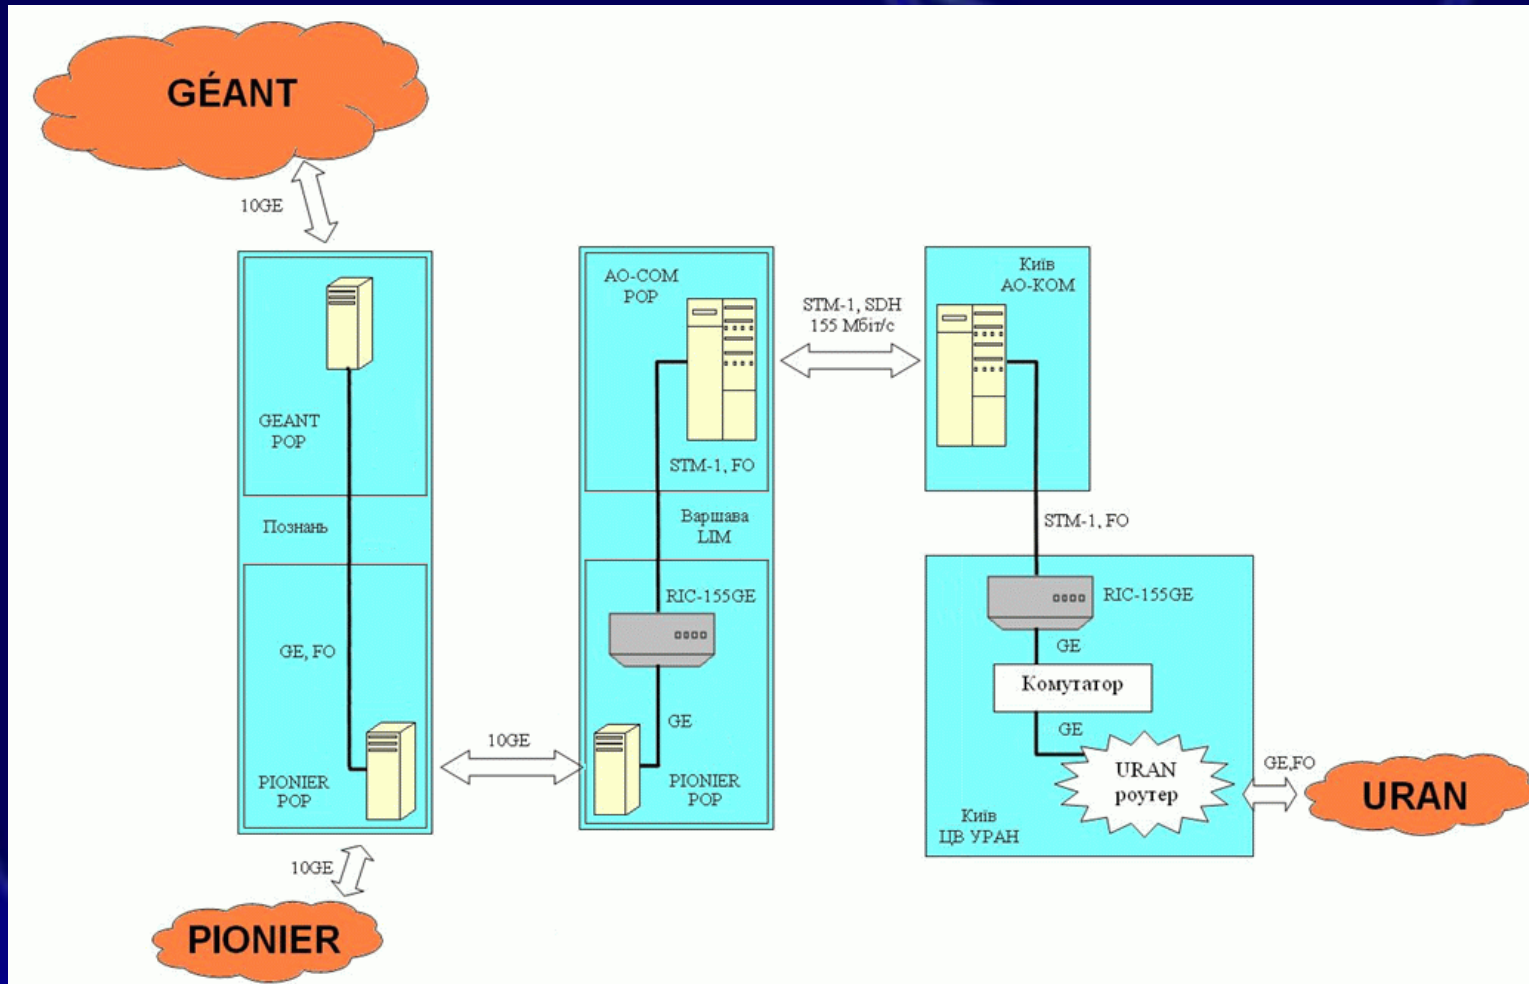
GÉANT

10GE

GEANT POP

Познань

GE, FO

PIONIER POP

10GE

PIONIER

AO-COM POP

STM-1, FO

Варшава LIM

RIC-155GE

GE

PIONIER POP

10GE

STM-1, SDH 155 Мбіт/с

Київ AO-KOM

STM-1, FO

RIC-155GE

GE

Комутатор

GE

URAN роутер

Київ ЦВ УРАН

GE,FO

URAN